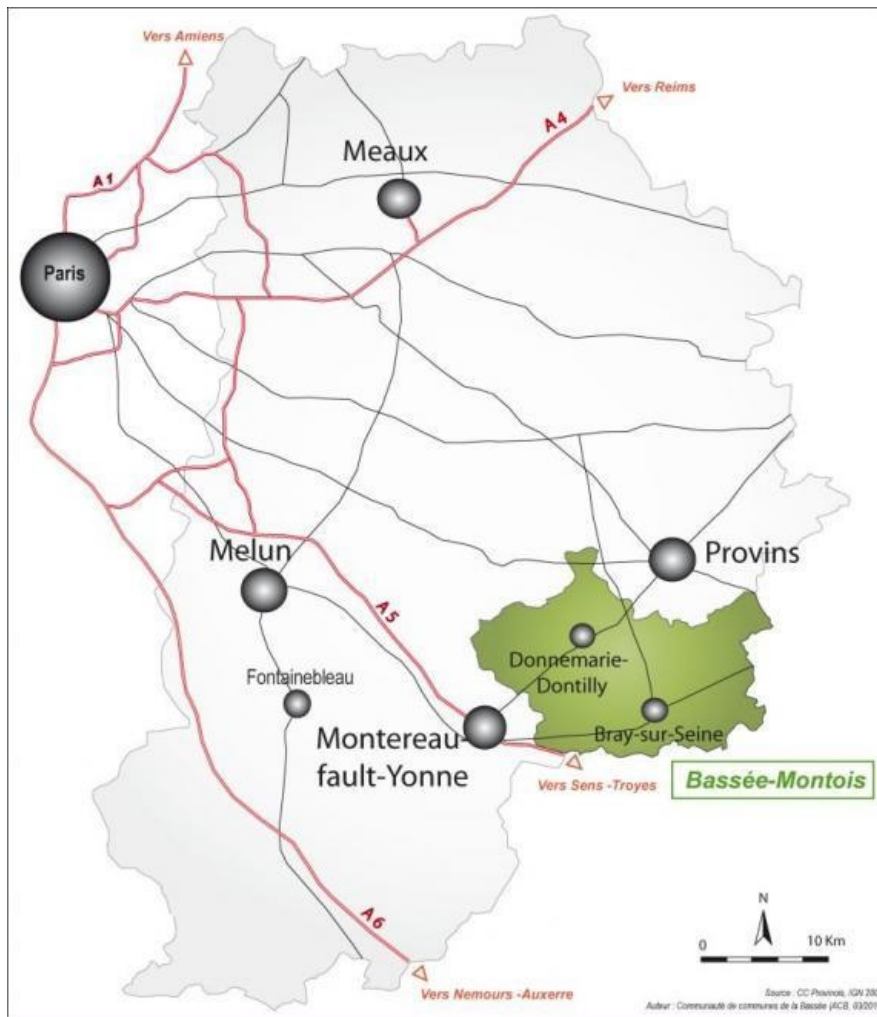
Vers Amiens

Vers Reims

A4

Meaux

A1

Paris

Melun

Provins

A5

Donnemarie-Dontilly

Fontainebleau

Montereau-fault-Yonne

Bray-sur-Seine

Vers Sens -Troyes

Bassée-Montois

N

0

10 Km

A6

Vers Nemours -Auxerre

Source : CC Provinois, IGN 20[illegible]

Auteur : Communauté de communes de la Bassée (ACB, 03/201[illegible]